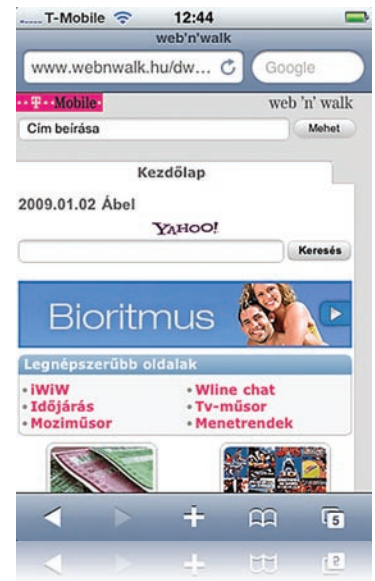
T-Mobile 12:44
web'n'walk
www.webnwalk.hu/dw...
Google
T-Mobile
web 'n' walk
Cím beírása
Mehet
Kezdőlap
2009.01.02 Ábel
YAHOO!
Keresés
Bioritmus
Legnépszerűbb oldalak
iWiW
Időjárás
Moziműsor
Wline chat
Tv-műsor
Menetrendek
5